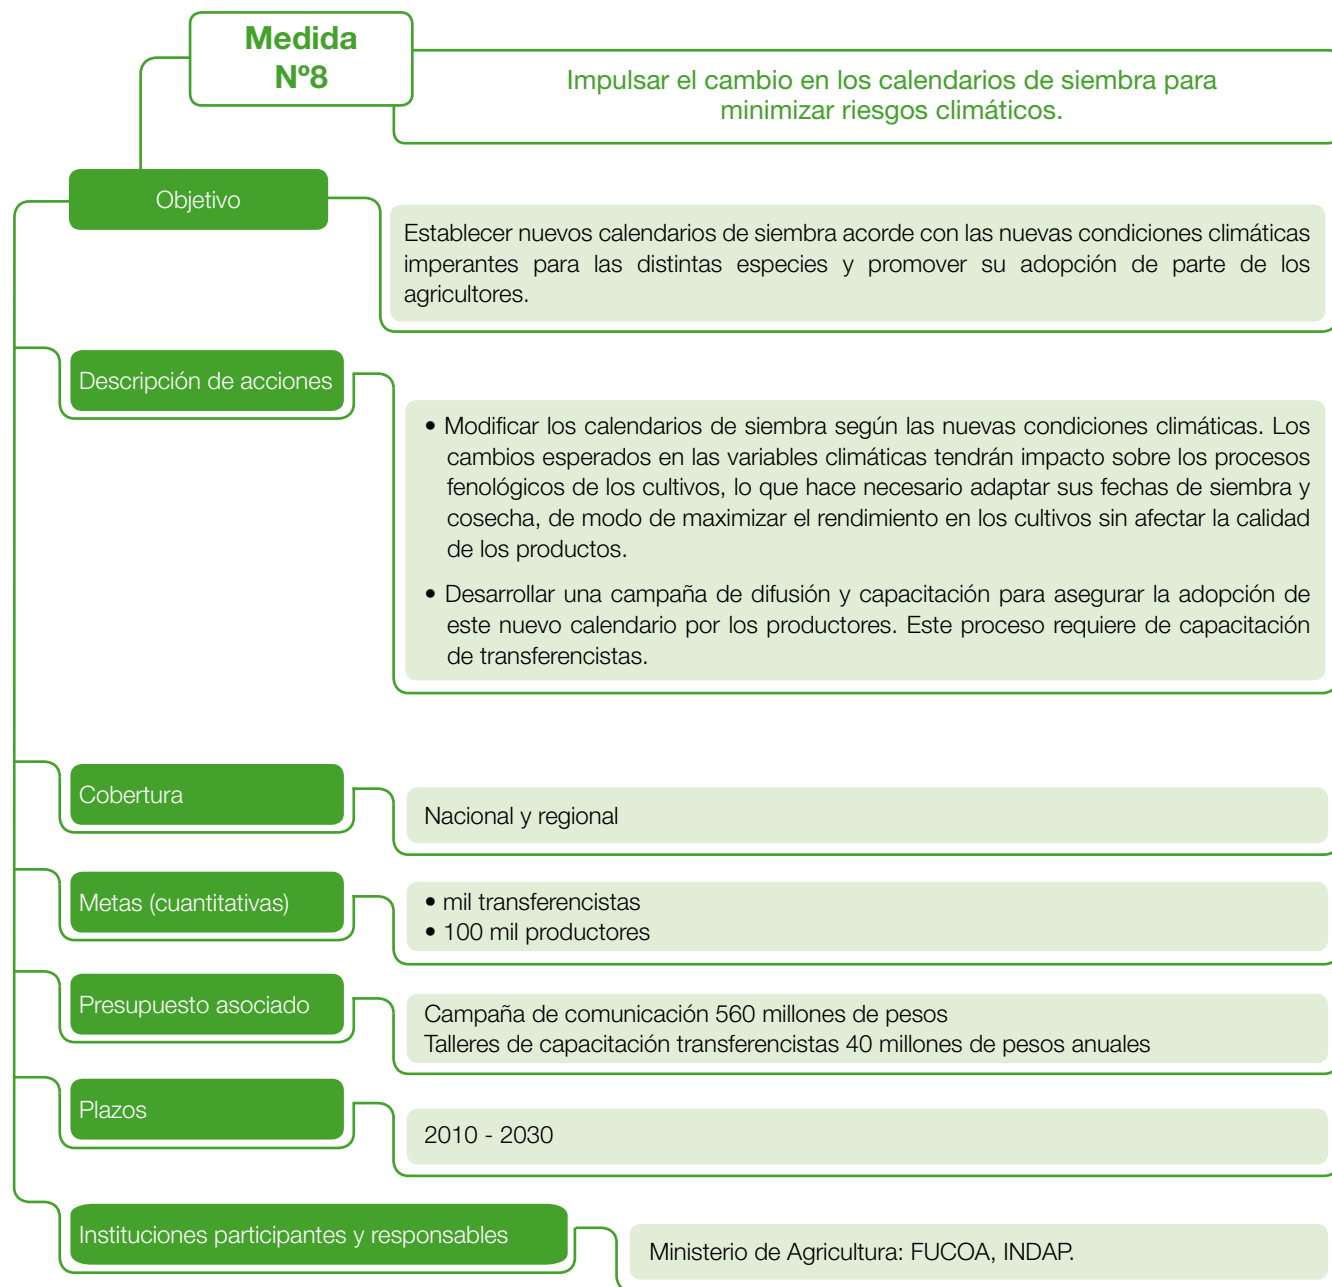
Medida Nº8

Impulsar el cambio en los calendarios de siembra para minimizar riesgos climáticos.

Objetivo

Establecer nuevos calendarios de siembra acorde con las nuevas condiciones climáticas imperantes para las distintas especies y promover su adopción de parte de los agricultores.

Descripción de acciones

• Modificar los calendarios de siembra según las nuevas condiciones climáticas. Los cambios esperados en las variables climáticas tendrán impacto sobre los procesos fenológicos de los cultivos, lo que hace necesario adaptar sus fechas de siembra y cosecha, de modo de maximizar el rendimiento en los cultivos sin afectar la calidad de los productos.

• Desarrollar una campaña de difusión y capacitación para asegurar la adopción de este nuevo calendario por los productores. Este proceso requiere de capacitación de transferencistas.

Cobertura

Nacional y regional

Metas (cuantitativas)

• mil transferencistas
• 100 mil productores

Presupuesto asociado

Campaña de comunicación 560 millones de pesos
Talleres de capacitación transferencistas 40 millones de pesos anuales

Plazos

2010 - 2030

Instituciones participantes y responsables

Ministerio de Agricultura: FUCOA, INDAP.